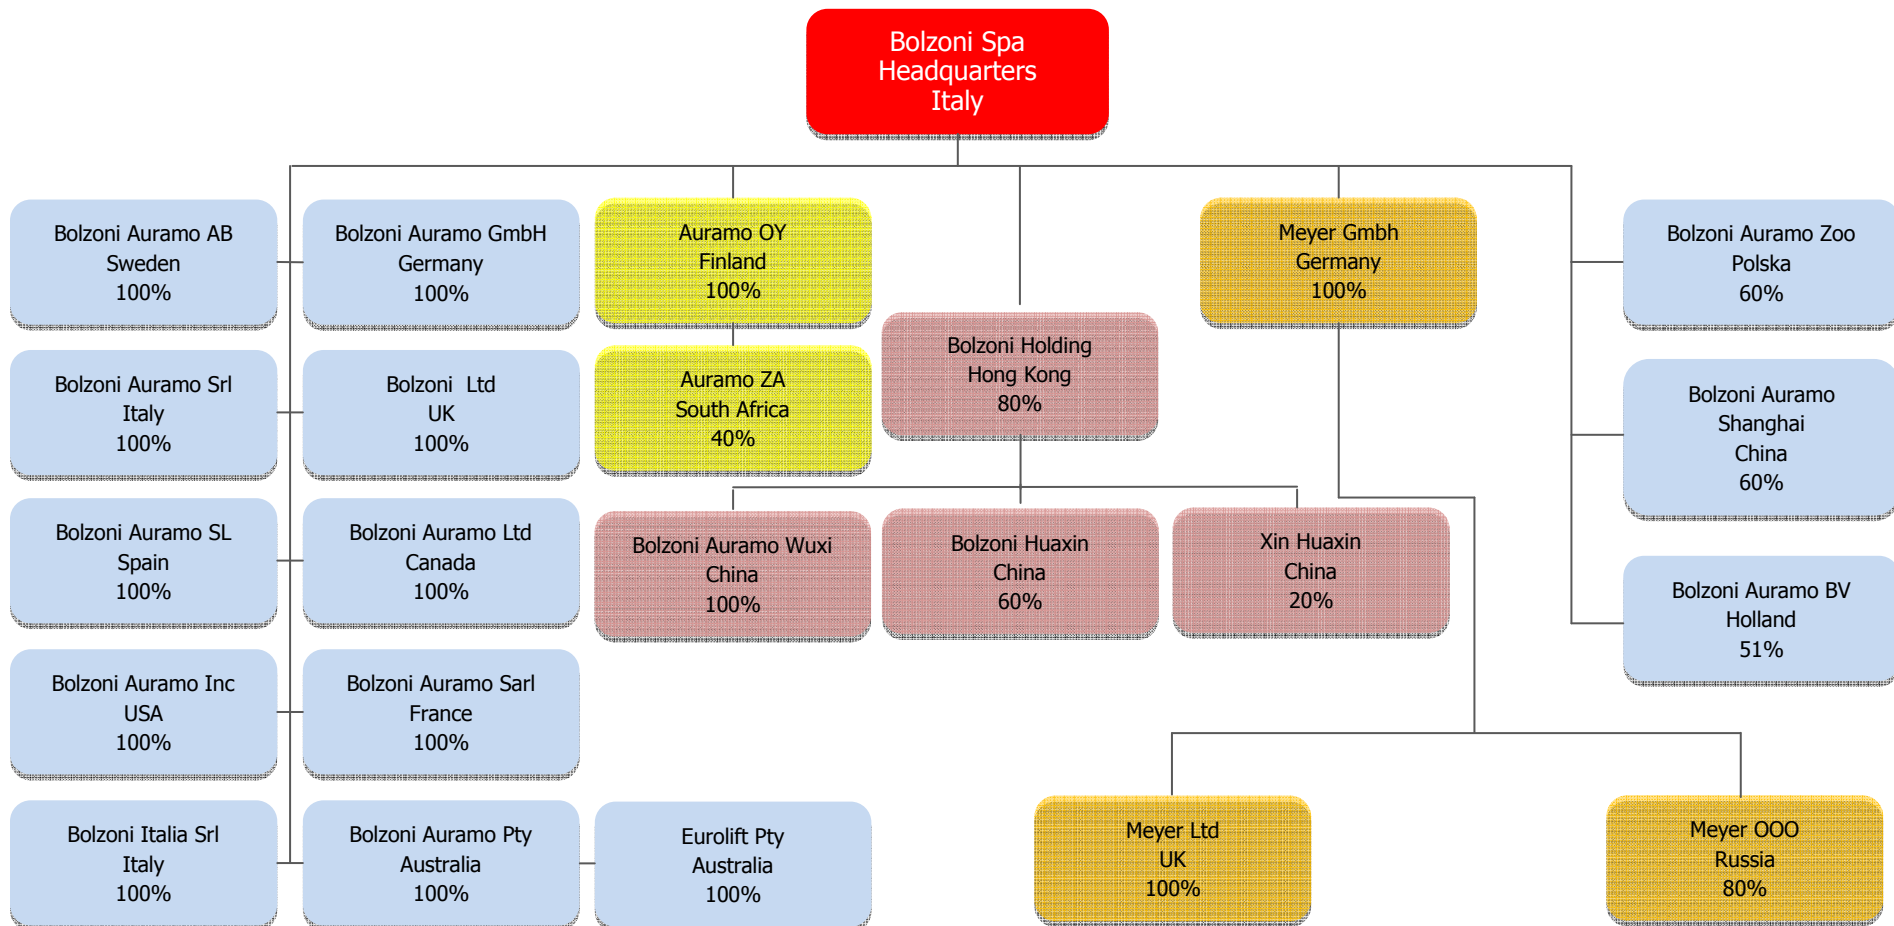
Bolzoni Spa
Headquarters
Italy

Bolzoni Auramo AB
Sweden
100%

Bolzoni Auramo GmbH
Germany
100%

Auramo OY
Finland
100%

Meyer Gmbh
Germany
100%

Bolzoni Auramo Zoo
Polska
60%

Bolzoni Auramo Srl
Italy
100%

Bolzoni Ltd
UK
100%

Auramo ZA
South Africa
40%

Bolzoni Holding
Hong Kong
80%

Bolzoni Auramo
Shanghai
China
60%

Bolzoni Auramo SL
Spain
100%

Bolzoni Auramo Ltd
Canada
100%

Bolzoni Auramo Wuxi
China
100%

Bolzoni Huaxin
China
60%

Xin Huaxin
China
20%

Bolzoni Auramo BV
Holland
51%

Bolzoni Auramo Inc
USA
100%

Bolzoni Auramo Sarl
France
100%

Bolzoni Italia Srl
Italy
100%

Bolzoni Auramo Pty
Australia
100%

Eurolift Pty
Australia
100%

Meyer Ltd
UK
100%

Meyer OOO
Russia
80%